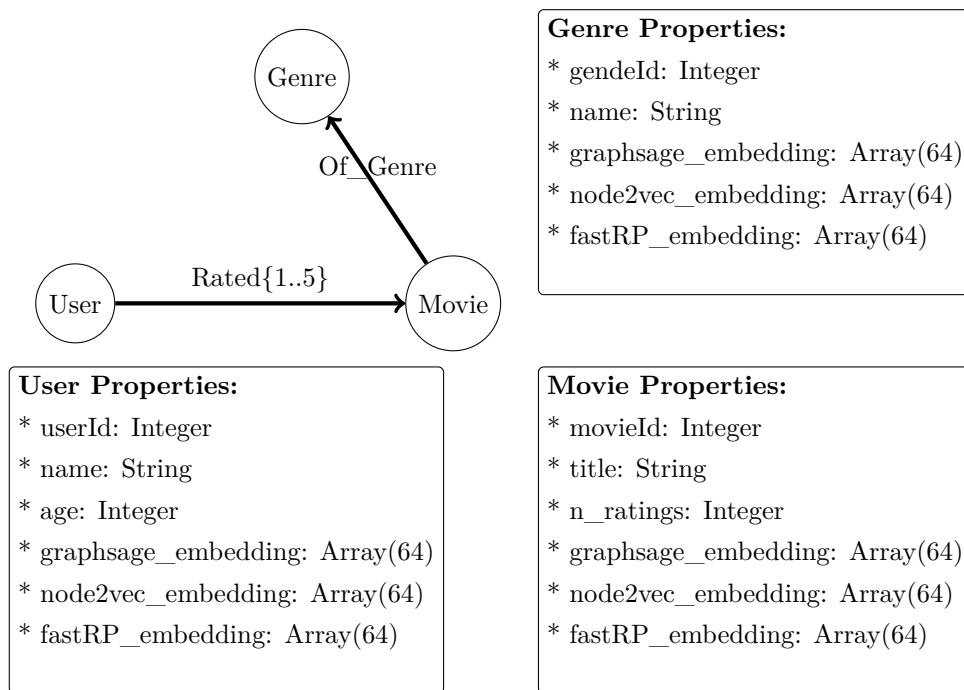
Genre

Of_Genre

User

Rated{1..5}

Movie

**Genre Properties:**
* gendeId: Integer
* name: String
* graphsage_embedding: Array(64)
* node2vec_embedding: Array(64)
* fastRP_embedding: Array(64)

**User Properties:**
* userId: Integer
* name: String
* age: Integer
* graphsage_embedding: Array(64)
* node2vec_embedding: Array(64)
* fastRP_embedding: Array(64)

**Movie Properties:**
* movieId: Integer
* title: String
* n_ratings: Integer
* graphsage_embedding: Array(64)
* node2vec_embedding: Array(64)
* fastRP_embedding: Array(64)